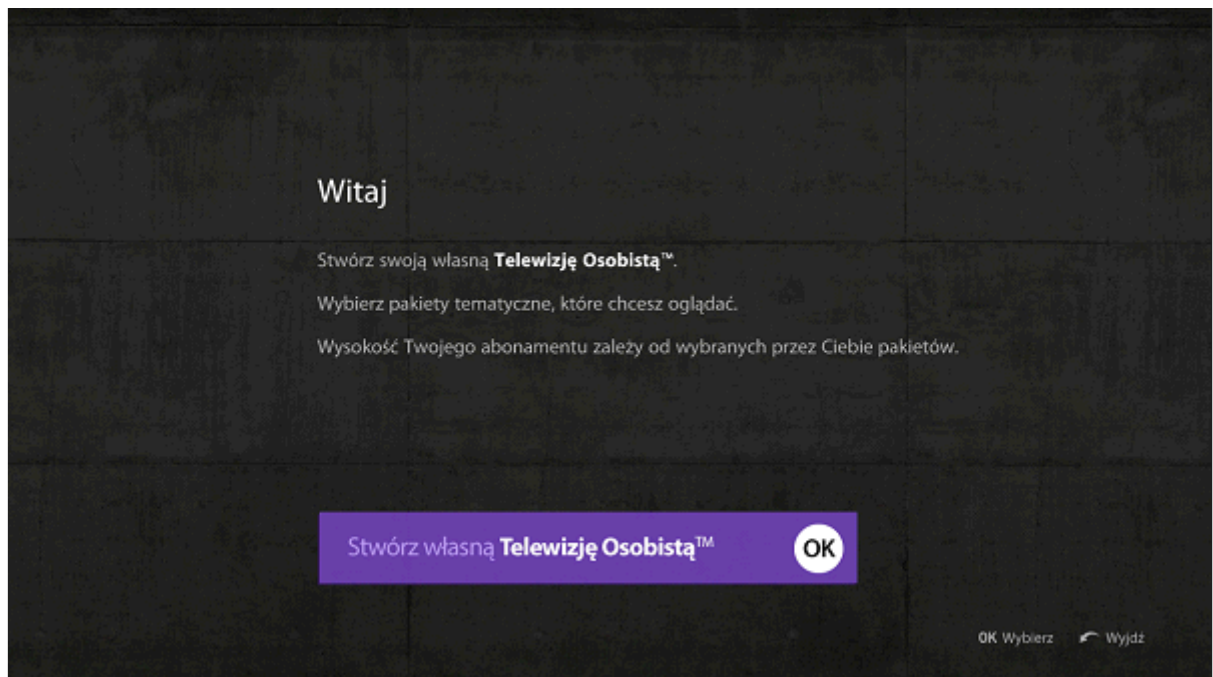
Witaj

Stwórz swoją własną **Telewizję Osobistą**™.

Wybierz pakiety tematyczne, które chcesz oglądać.

Wysokość Twojego abonamentu zależy od wybranych przez Ciebie pakietów.

Stwórz własną **Telewizję Osobistą**™ OK

OK Wybierz Wyjdź